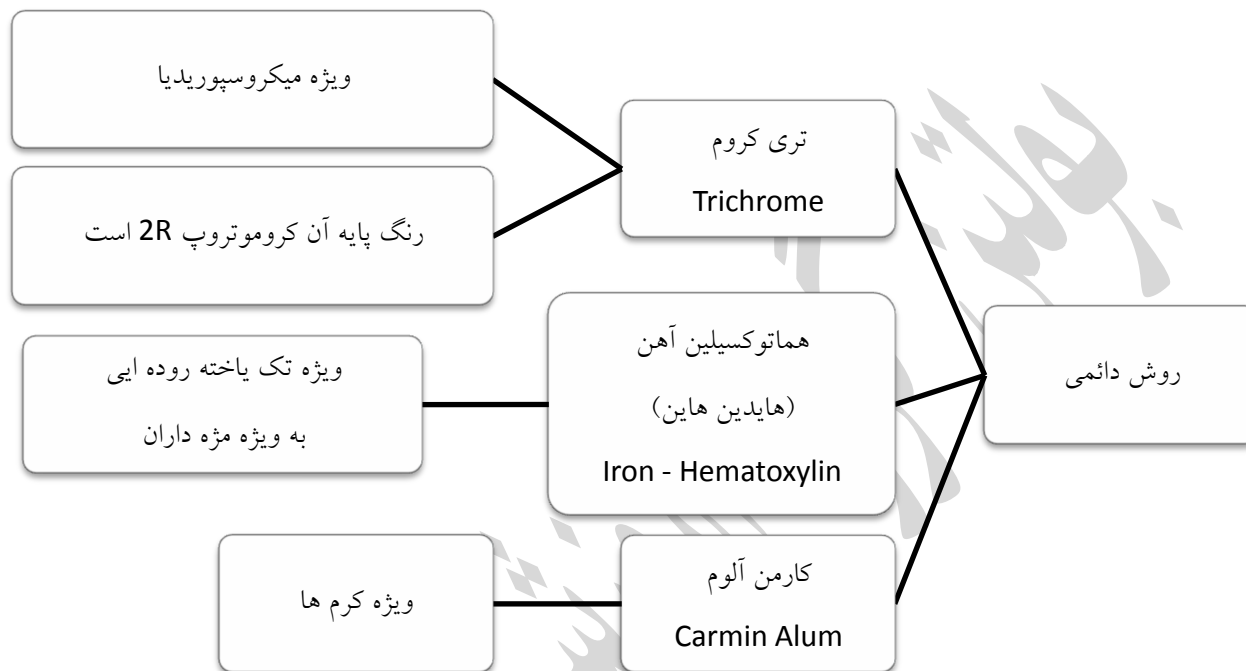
روش دائمی

تری کروم
Trichrome

ویژه میکروسپوریدیا

رنگ پایه آن کروموتروپ 2R است

هماتوکسیلین آهن
(هایدین هاین)
Iron - Hematoxylin

ویژه تک یاخته روده ایی
به ویژه مژه داران

کارمن آلوم
Carmin Alum

ویژه کرم ها